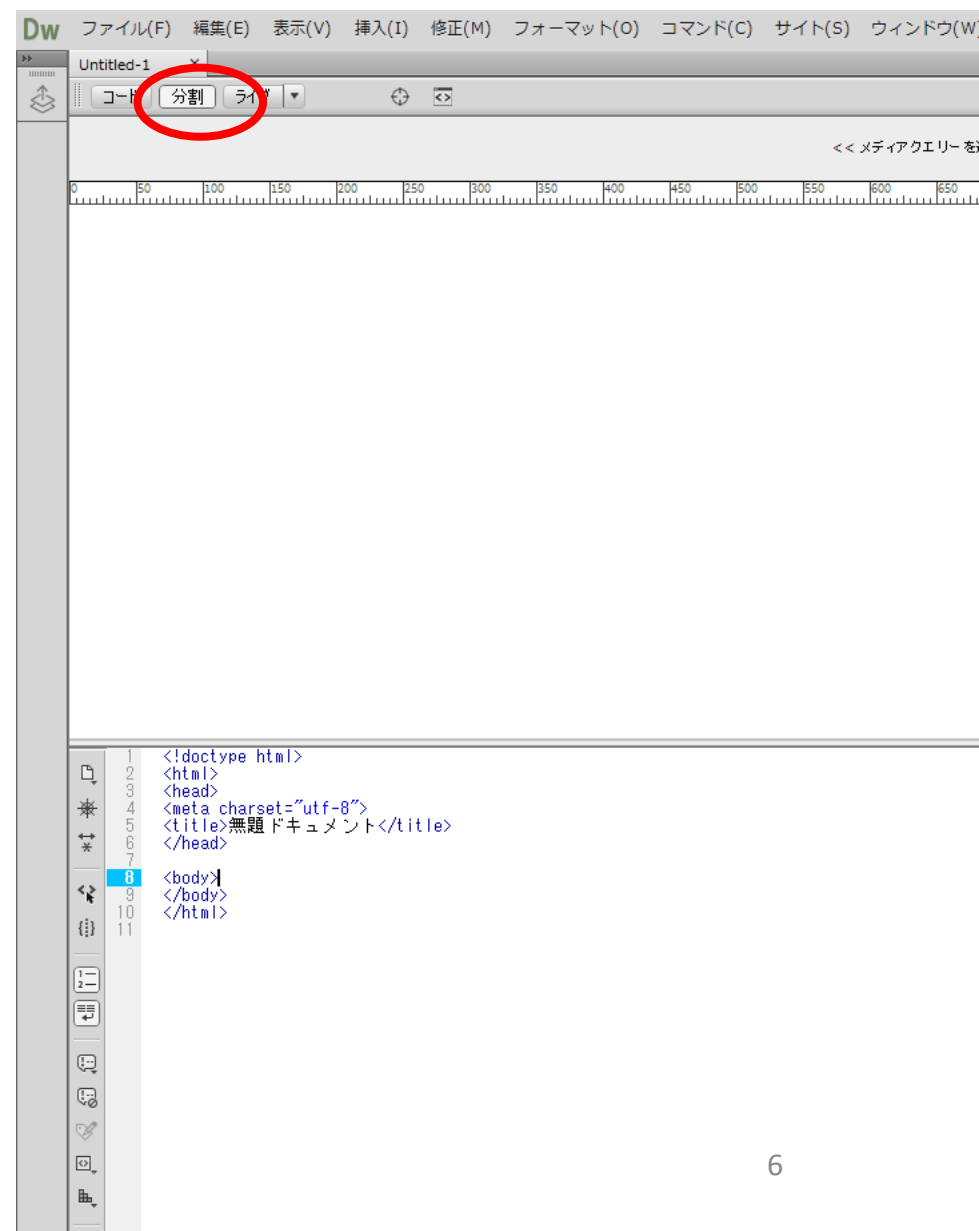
Dw ファイル(F) 編集(E) 表示(V) 挿入(I) 修正(M) フォーマット(O) コマンド(C) サイト(S) ウィンドウ(W)

Untitled-1 ×

コード 分割 ライブ

<< メディアクエリーを

0 50 100 150 200 250 300 350 400 450 500 550 600 650

1 <!doctype html>
2 <html>
3 <head>
4 <meta charset="utf-8">
5 <title>無題ドキュメント</title>
6 </head>
7
8 <body>
9 </body>
10 </html>
11

6